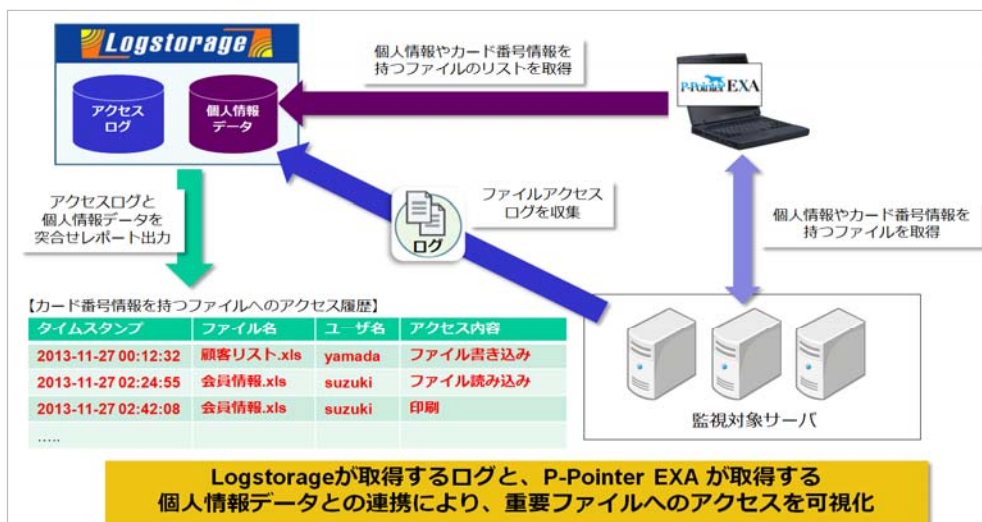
Logstorage

アクセスログ

個人情報データ

個人情報やカード番号情報を持つファイルのリストを取得

P-Pointer EXA

アクセスログと個人情報データを突合せレポート出力

ファイルアクセスログを収集

ログ

個人情報やカード番号情報を持つファイルを取得

【カード番号情報を持つファイルへのアクセス履歴】

| タイムスタンプ | ファイル名 | ユーザ名 | アクセス内容 |
|---|---|---|---|
| 2013-11-27 00:12:32 | 顧客リスト.xls | yamada | ファイル書き込み |
| 2013-11-27 02:24:55 | 会員情報.xls | suzuki | ファイル読み込み |
| 2013-11-27 02:42:08 | 会員情報.xls | suzuki | 印刷 |
| ..... | | | |

監視対象サーバ

Logstorageが取得するログと、P-Pointer EXA が取得する個人情報データとの連携により、重要ファイルへのアクセスを可視化